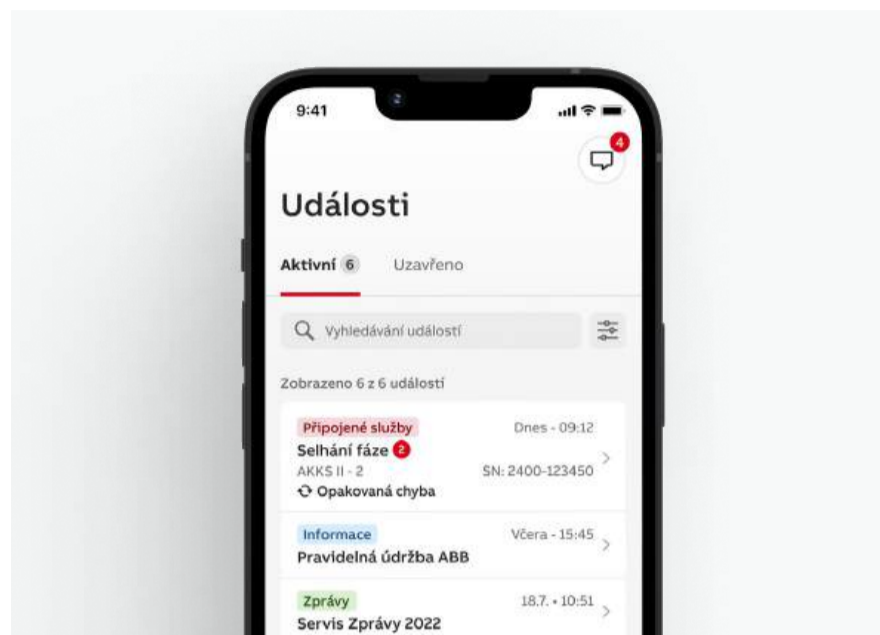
9:41

4

Události

Aktivní 6 Uzavřeno

Vyhledávání událostí

Zobrazeno 6 z 6 událostí

Připojené služby
Dnes - 09:12
Selhání fáze 2
AKKS II - 2
SN: 2400-123450
Opakovaná chyba

Informace
Včera - 15:45
Pravidelná údržba ABB

Zprávy
18.7. • 10:51
Servis Zprávy 2022